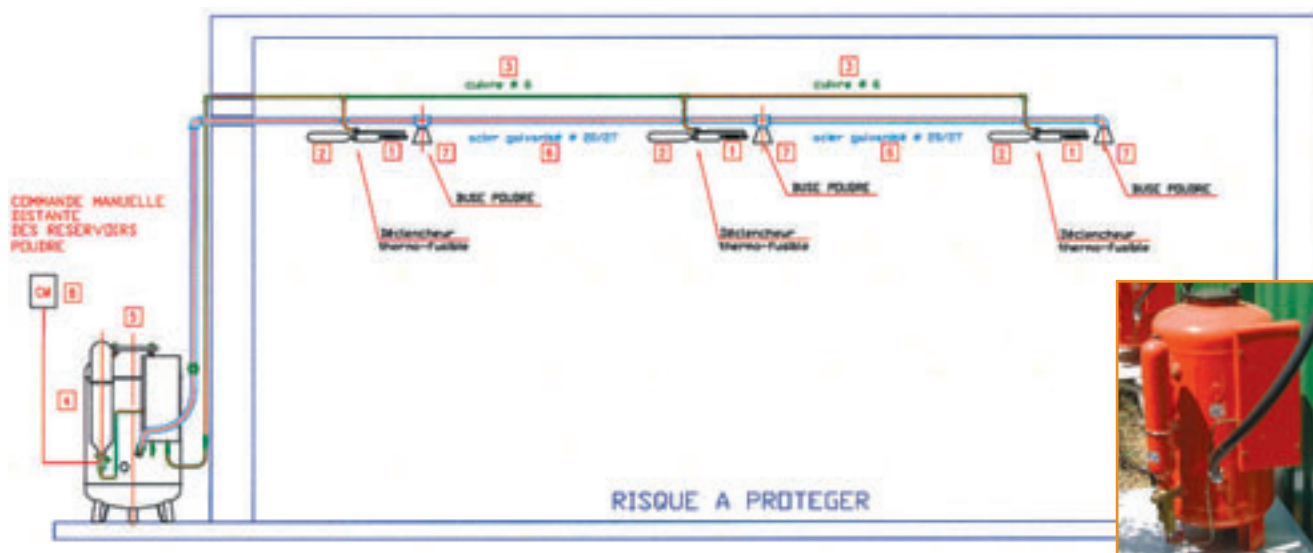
3
cuivre ø 6

3
cuivre ø 6

2
1
7
acier galvanisé ø 20/27
6

2
1
7
acier galvanisé ø 20/27
6

2
1
7

BUSE POUDRE

BUSE POUDRE

BUSE POUDRE

Déclencheur thermo-fusible

Déclencheur thermo-fusible

Déclencheur thermo-fusible

COMMANDE MANUELLE DISTANTE DES RESERVOIRS POUDRE

CM
8

5

4

RISQUE A PROTEGER